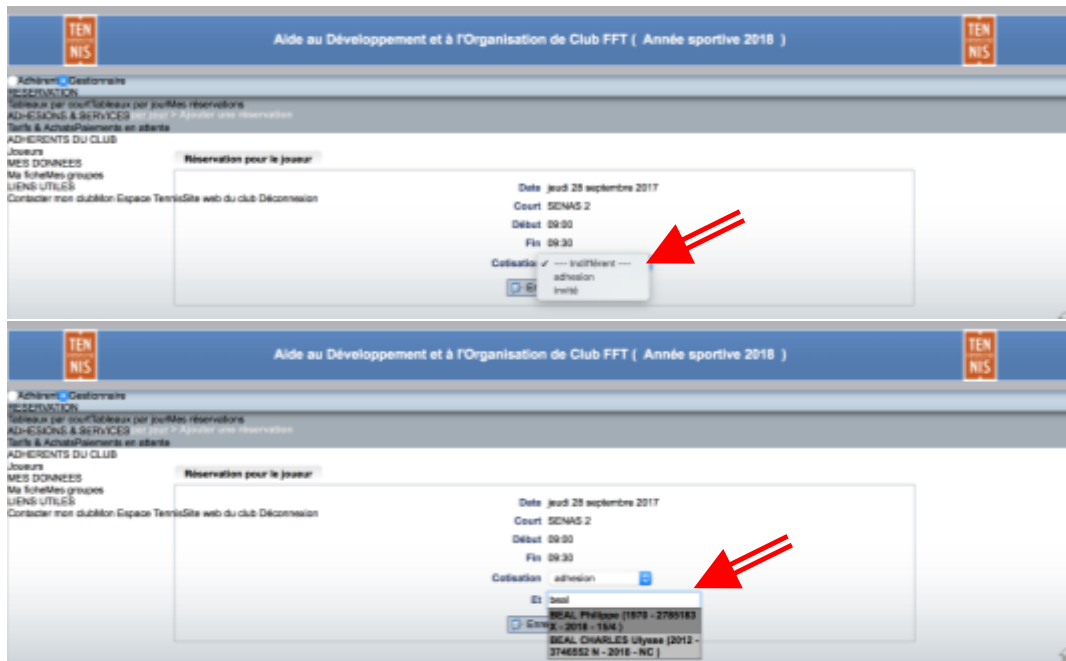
TEN NIS

Aide au Développement et à l'Organisation de Club FFT ( Année sportive 2018 )

TEN NIS

Adhérent Gestionnaire
RESERVATION
Tableaux par courtTableaux par jourMes réservations
ADHESIONS & SERVICES par jour > Ajouter une réservation
Tarifs & AchatsPaiements en attente
ADHERENTS DU CLUB
Joueurs
MES DONNEES
Ma ficheMes groupes
LIENS UTILES
Contacter mon clubMon Espace TennisSite web du club Déconnexion

Réservation pour le joueur

Date jeudi 28 septembre 2017
Court SENAS 2
Début 09:00
Fin 09:30
Cotisation ✓ --- Indifférent ---
adhesion
invité

TEN NIS

Aide au Développement et à l'Organisation de Club FFT ( Année sportive 2018 )

TEN NIS

Adhérent Gestionnaire
RESERVATION
Tableaux par courtTableaux par jourMes réservations
ADHESIONS & SERVICES par jour > Ajouter une réservation
Tarifs & AchatsPaiements en attente
ADHERENTS DU CLUB
Joueurs
MES DONNEES
Ma ficheMes groupes
LIENS UTILES
Contacter mon clubMon Espace TennisSite web du club Déconnexion

Réservation pour le joueur

Date jeudi 28 septembre 2017
Court SENAS 2
Début 09:00
Fin 09:30
Cotisation adhesion
Et beal
BEAL Philippe (1978 - 2785183 X - 2018 - 15/4 )
BEAL CHARLES Ulysse (2012 - 3746552 N - 2018 - NC )